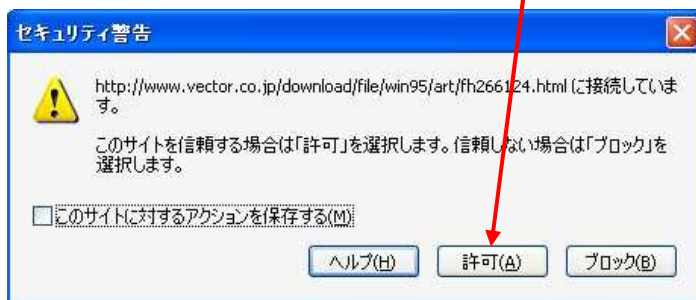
セキュリティ警告

http://www.vector.co.jp/download/file/win95/art/fh266124.html に接続しています。

このサイトを信頼する場合は「許可」を選択します。信頼しない場合は「ブロック」を選択します。

このサイトに対するアクションを保存する(M)

ヘルプ(H)

許可(A)

ブロック(B)